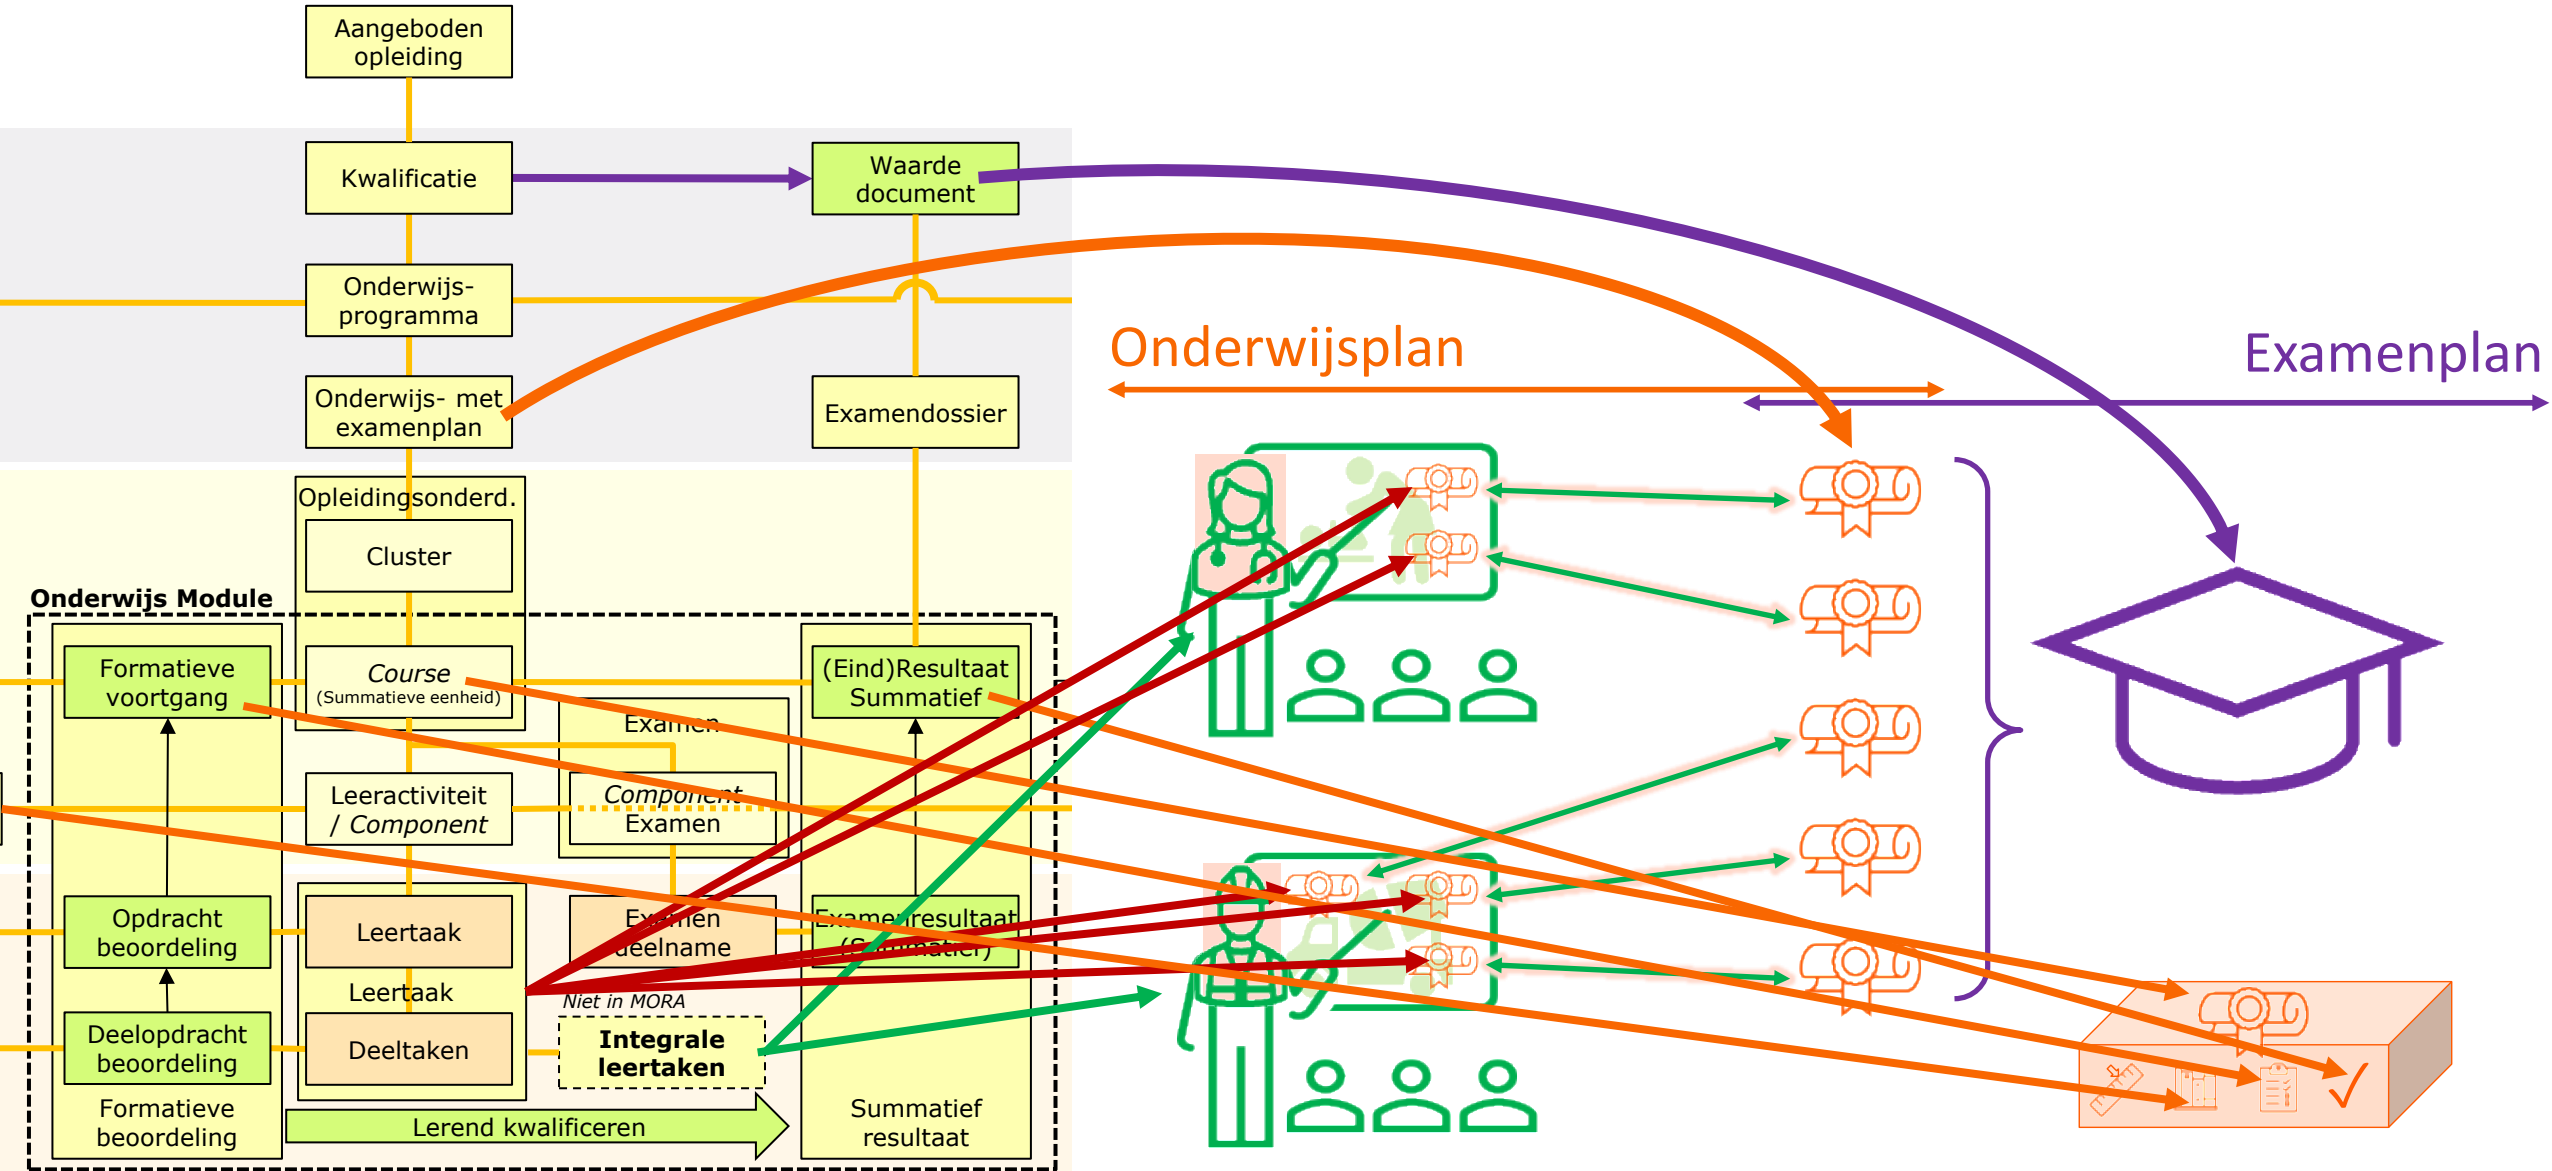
Aangeboden opleiding

Kwalificatie

Waarde document

Onderwijs-programma

Onderwijs- met examenplan

Examendossier

Onderwijsplan

Examenplan

Opleidingsonderd.

Cluster

Onderwijs Module

Formatieve voortgang

Course
(Summatieve eenheid)

(Eind)Resultaat Summatief

Examen

Leeractiviteit / Component

Component Examen

Opdracht beoordeling

Leertaak

Examen deelname

Examenresultaat (Summatief)

Leertaak

Deelopdracht beoordeling

Deeltaken

Niet in MORA

Integrale leertaken

Formatieve beoordeling

Lerend kwalificeren

Summatief resultaat